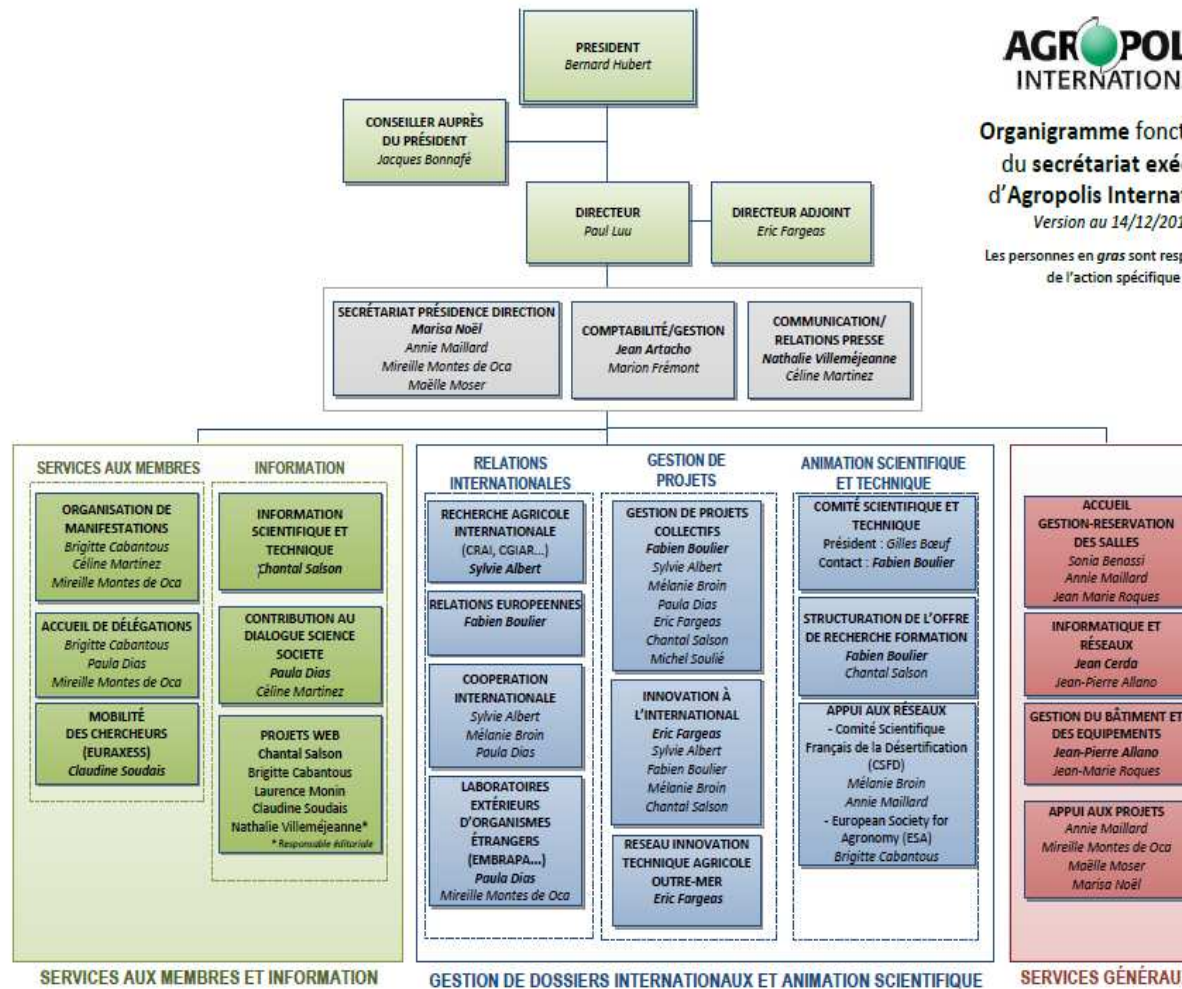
PRESIDENT
Bernard Hubert

AGR POL
INTERNATION

Organigramme fonct
du secrétariat exé
d'Agropolis Internat
Version au 14/12/201

Les personnes en gras sont resp
de l'action spécifique

CONSEILLER AUPRÈS DU PRÉSIDENT
Jacques Bonnafé

DIRECTEUR
Paul Luu

DIRECTEUR ADJOINT
Eric Fargeas

SECRÉTARIAT PRÉSIDENCE DIRECTION
Marisa Noël
Annie Maillard
Mireille Montes de Oca
Maëlle Moser

COMPTABILITÉ/GESTION
Jean Artacho
Marion Frémont

COMMUNICATION/ RELATIONS PRESSE
Nathalie Villeméjeanne
Céline Martinez

SERVICES AUX MEMBRES

ORGANISATION DE MANIFESTATIONS
Brigitte Cabantous
Céline Martinez
Mireille Montes de Oca

ACCUEIL DE DÉLÉGATIONS
Brigitte Cabantous
Paula Dias
Mireille Montes de Oca

MOBILITÉ DES CHERCHEURS (EURAXESS)
Claudine Soudais

INFORMATION

INFORMATION SCIENTIFIQUE ET TECHNIQUE
Chantal Salson

CONTRIBUTION AU DIALOGUE SCIENCE SOCIETE
Paula Dias
Céline Martinez

PROJETS WEB
Chantal Salson
Brigitte Cabantous
Laurence Monin
Claudine Soudais
Nathalie Villeméjeanne*
* Responsable éditoriale

SERVICES AUX MEMBRES ET INFORMATION

RELATIONS INTERNATIONALES

RECHERCHE AGRICOLE INTERNATIONALE (CRAI, CGIAR...)
Sylvie Albert

RELATIONS EUROPEENNES
Fabien Boulier

COOPERATION INTERNATIONALE
Sylvie Albert
Mélanie Broin
Paula Dias

LABORATOIRES EXTÉRIEURS D'ORGANISMES ÉTRANGERS (EMBRAPA...)
Paula Dias
Mireille Montes de Oca

GESTION DE PROJETS

GESTION DE PROJETS COLLECTIFS
Fabien Boulier
Sylvie Albert
Mélanie Broin
Paula Dias
Eric Fargeas
Chantal Salson
Michel Soulié

INNOVATION À L'INTERNATIONAL
Eric Fargeas
Sylvie Albert
Fabien Boulier
Mélanie Broin
Chantal Salson

RESEAU INNOVATION TECHNIQUE AGRICOLE OUTRE-MER
Eric Fargeas

ANIMATION SCIENTIFIQUE ET TECHNIQUE

COMITÉ SCIENTIFIQUE ET TECHNIQUE
Président : Gilles Bœuf
Contact : Fabien Boulier

STRUCTURATION DE L'OFFRE DE RECHERCHE FORMATION
Fabien Boulier
Chantal Salson

APPUI AUX RÉSEAUX
- Comité Scientifique Français de la Désertification (CSFD)
Mélanie Broin
Annie Maillard
- European Society for Agronomy (ESA)
Brigitte Cabantous

GESTION DE DOSSIERS INTERNATIONAUX ET ANIMATION SCIENTIFIQUE

ACCUEIL GESTION-RESERVATION DES SALLES
Sonia Benassi
Annie Maillard
Jean Marie Roques

INFORMATIQUE ET RÉSEAUX
Jean Cerda
Jean-Pierre Allano

GESTION DU BÂTIMENT ET DES EQUIPEMENTS
Jean-Pierre Allano
Jean-Marie Roques

APPUI AUX PROJETS
Annie Maillard
Mireille Montes de Oca
Maëlle Moser
Marisa Noël

SERVICES GÉNÉRAU